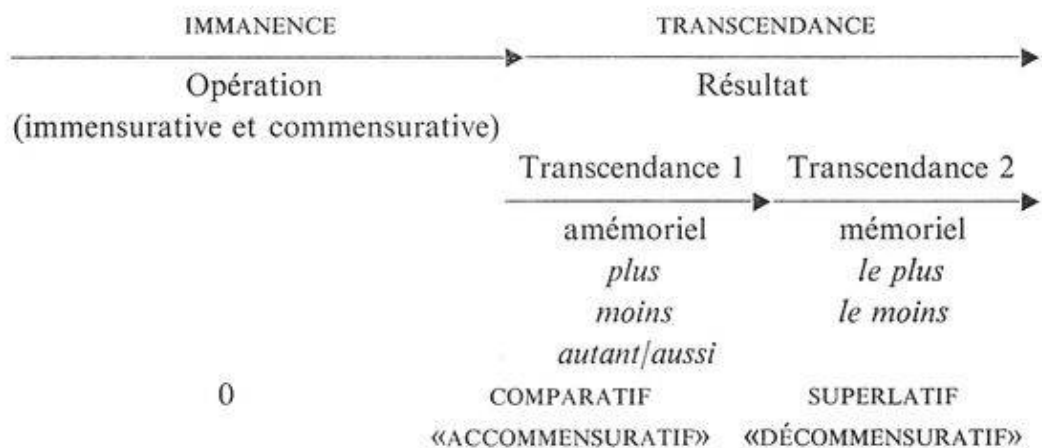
IMMANENCE

TRANSCENDANCE

Opération
(immensurative et commensurative)

Résultat

Transcendance 1

Transcendance 2

amémoriel
*plus*
*moins*
*autant/aussi*

mémoriel
*le plus*
*le moins*

0

COMPARATIF
«ACCOMMENSURATIF»

SUPERLATIF
«DÉCOMMENSURATIF»